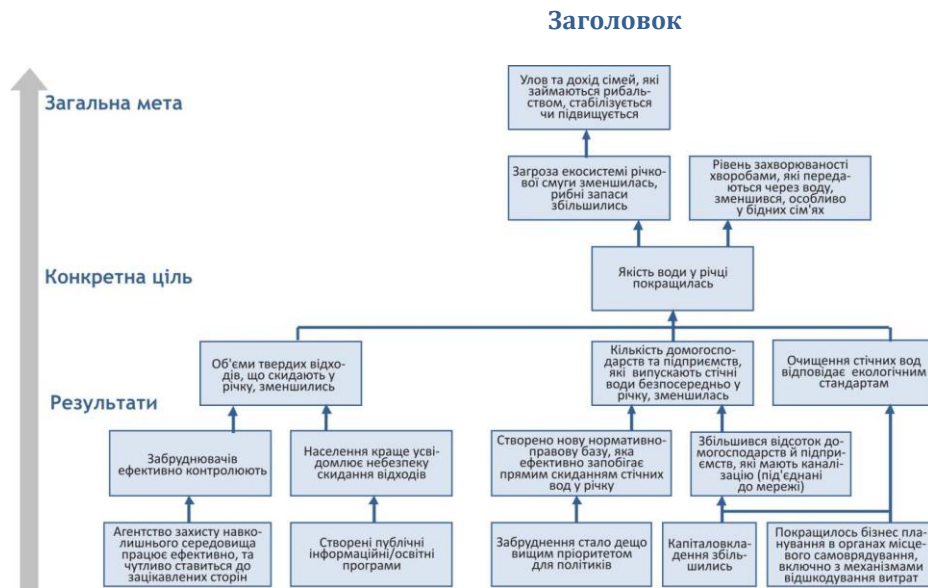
Заголовок

Загальна мета

Улов та дохід сімей, які займаються рибальством, стабілізується чи підвищується

Загроза екосистемі річкової смуги зменшилась, рибні запаси збільшились

Рівень захворюваності хворобами, які передаються через воду, зменшився, особливо у бідних сім'ях

Конкретна ціль

Якість води у річці покращилась

Результати

Об'єми твердих відходів, що скидають у річку, зменшились

Кількість домогосподарств та підприємств, які випускають стічні води безпосередньо у річку, зменшилась

Очищення стічних вод відповідає екологічним стандартам

Забруднювачів ефективно контролюють

Населення краще усвідомлює небезпеку скидання відходів

Створено нову нормативно-правову базу, яка ефективно запобігає прямим скиданням стічних вод у річку

Збільшився відсоток домогосподарств й підприємств, які мають каналізацію (під'єднані до мережі)

Агентство захисту навколишнього середовища працює ефективно, та чутливо ставиться до зацікавлених сторін

Створені публічні інформаційні/освітні програми

Забруднення стало дещо вищим пріоритетом для політиків

Капіталовкладення збільшились

Покращилось бізнес планування в органах місцевого самоврядування, включно з механізмами відшкодування витрат